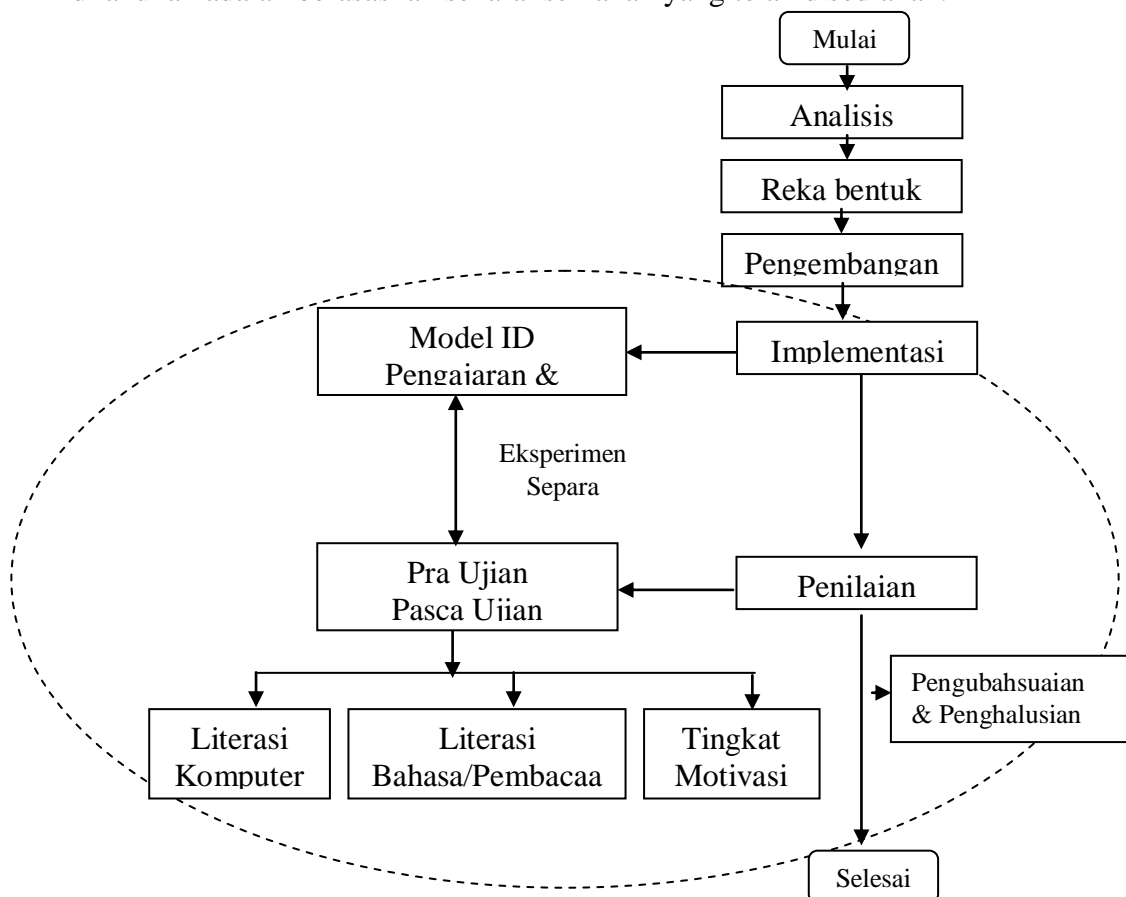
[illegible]

Mulai

Analisis

Reka bentuk

Pengembangan

Model ID Pengajaran &

Implementasi

Eksperimen Separa

Pra Ujian Pasca Ujian

Penilaian

Pengubahsuaian & Penghalusian

Literasi Komputer

Literasi Bahasa/Pembacaa

Tingkat Motivasi

Selesai